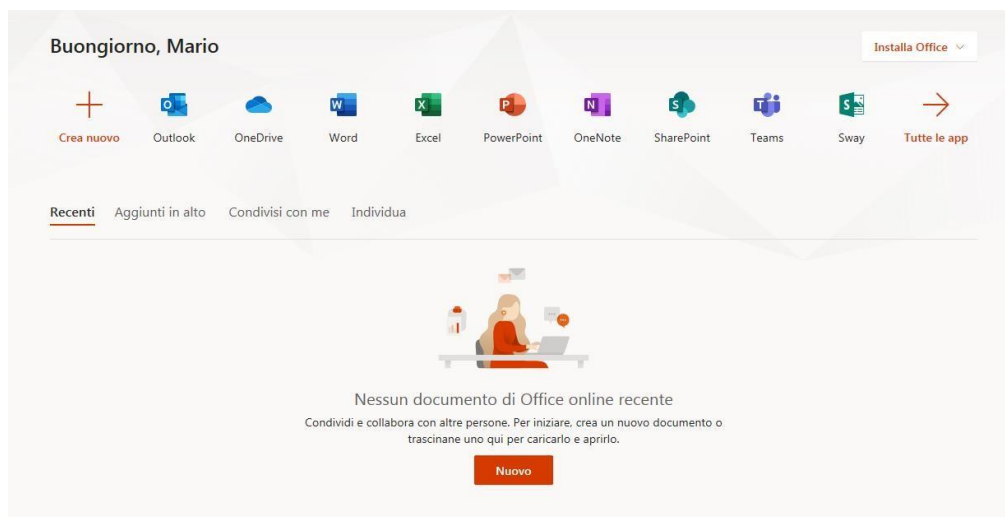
Buongiorno, Mario

Installa Office

Crea nuovo Outlook OneDrive Word Excel PowerPoint OneNote SharePoint Teams Sway Tutte le app

Recenti Aggiunti in alto Condivisi con me Individua

Nessun documento di Office online recente

Condividi e collabora con altre persone. Per iniziare, crea un nuovo documento o trascinane uno qui per caricarlo e aprirlo.

Nuovo